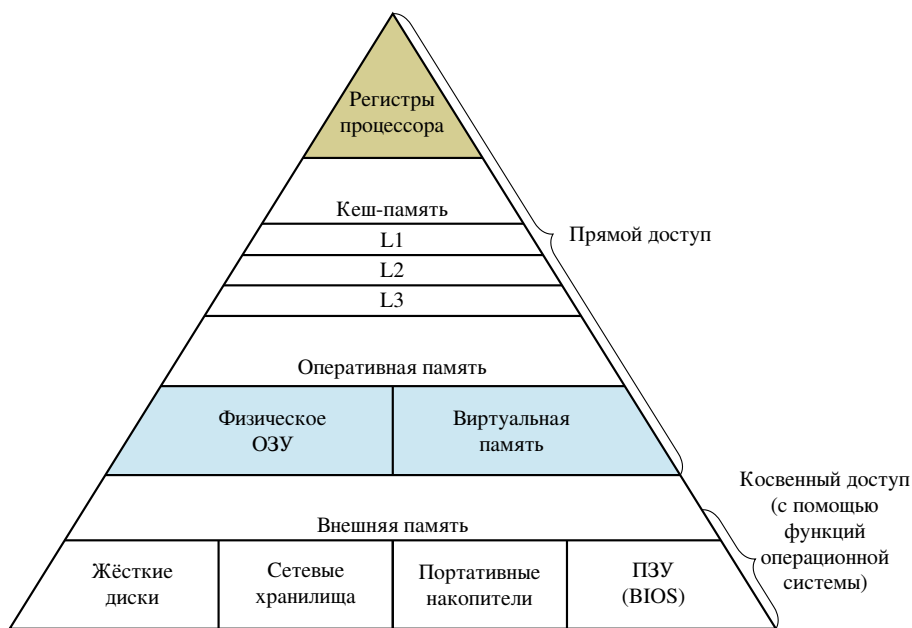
Регистры процессора

Кеш-память

L1

L2

L3

Прямой доступ

Оперативная память

| Физическое ОЗУ | Виртуальная память |
|---|---|

Внешняя память

| Жёсткие диски | Сетевые хранилища | Портативные накопители | ПЗУ (BIOS) |
|---|---|---|---|

Косвенный доступ (с помощью функций операционной системы)